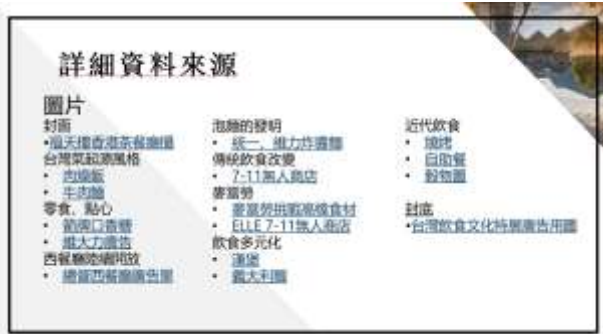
詳細資料來源

圖片

封面
•風天擇香港茶餐廳擺
台灣菜起源風格
• 肉燥飯
• 牛肉麵
零食、點心
• 箭牌口香糖
• 維力大濃巧
西餐藝飲細相放
• 繪留西餐廳廣告單

泡麵的發明
• 統一、維力炸醬麵
傳統飲食改變
• 7-11無人商店
麥當勞
• 麥當勞烘焙機食材
• ELLE 7-11無人商店
飲食多元化
• 漢堡
• 義大利麵

近代飲食
• 燒烤
• 自助餐
• 穀物區

封底
•台灣飲食文化特展廣告用圖